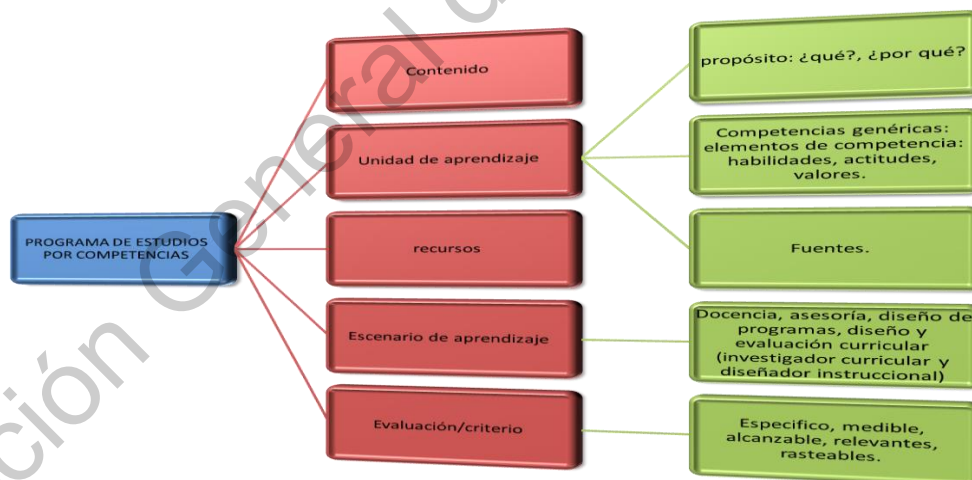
PROGRAMA DE ESTUDIOS POR COMPETENCIAS

Contenido

Unidad de aprendizaje

recursos

Escenario de aprendizaje

Evaluación/criterio

propósito: ¿qué?, ¿por qué?

Competencias genéricas: elementos de competencia: habilidades, actitudes, valores.

Fuentes.

Docencia, asesoría, diseño de programas, diseño y evaluación curricular (investigador curricular y diseñador instruccional)

Especifico, medible, alcanzable, relevantes, rasteables.

ción General d